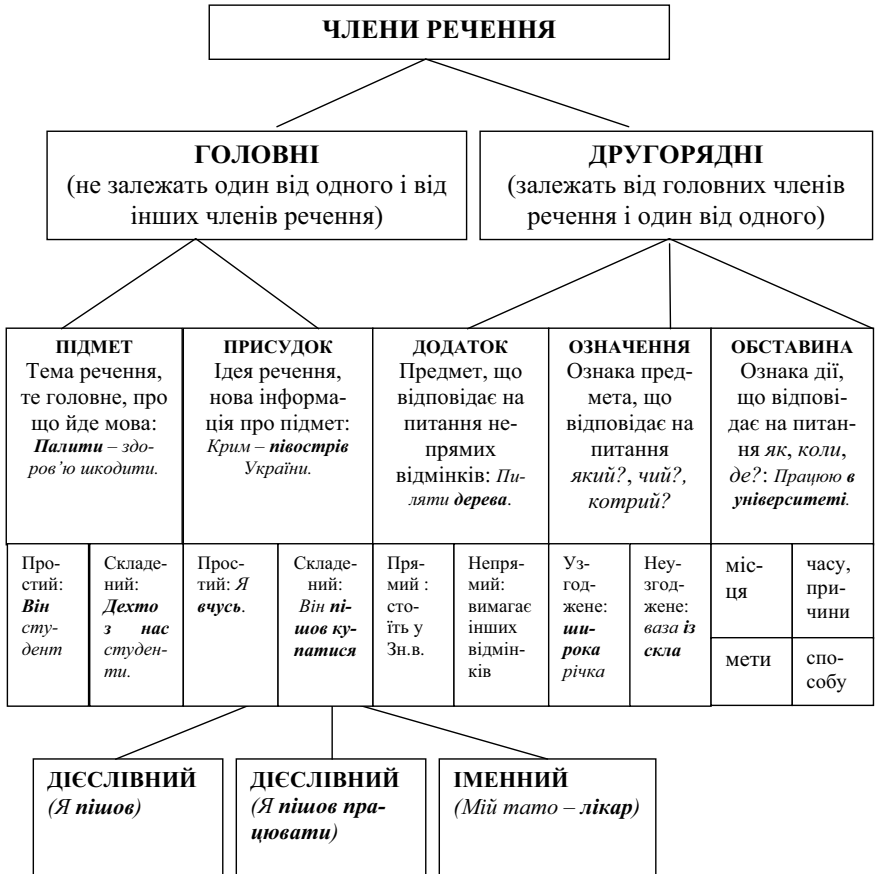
ЧЛЕНИ РЕЧЕННЯ

ГОЛОВНІ
(не залежать один від одного і від інших членів речення)

ДРУГОРЯДНІ
(залежать від головних членів речення і один від одного)

ПІДМЕТ
Тема речення, те головне, про що йде мова: *Палити – здоров'ю шкодити.*

ПРИСУДОК
Ідея речення, нова інформація про підмет: *Крим – півострів України.*

ДОДАТОК
Предмет, що відповідає на питання непрямих відмінків: *Пиляти дерева.*

ОЗНАЧЕННЯ
Ознака предмета, що відповідає на питання *який?, чий?, котрий?*

ОБСТАВИНА
Ознака дії, що відповідає на питання *як, коли, де?*: *Працюю в університеті.*

| Простий: *Він студент* | Складений: *Дехто з нас студенти.* | Простий: *Я вчусь.* | Складений: *Він пішов купатися* | Прямий : стоїть у Зн.в. | Непрямий: вимагає інших відмінків | Узгоджене: *широка річка* | Неузгоджене: *ваза із скла* | місця | часу, причини |
|---|---|---|---|---|---|---|---|---|---|
| | | | | | | | | мети | способу |

ДІЄСЛІВНИЙ
*(Я пішов)*

ДІЄСЛІВНИЙ
*(Я пішов працювати)*

ІМЕННИЙ
*(Мій тато – лікар)*